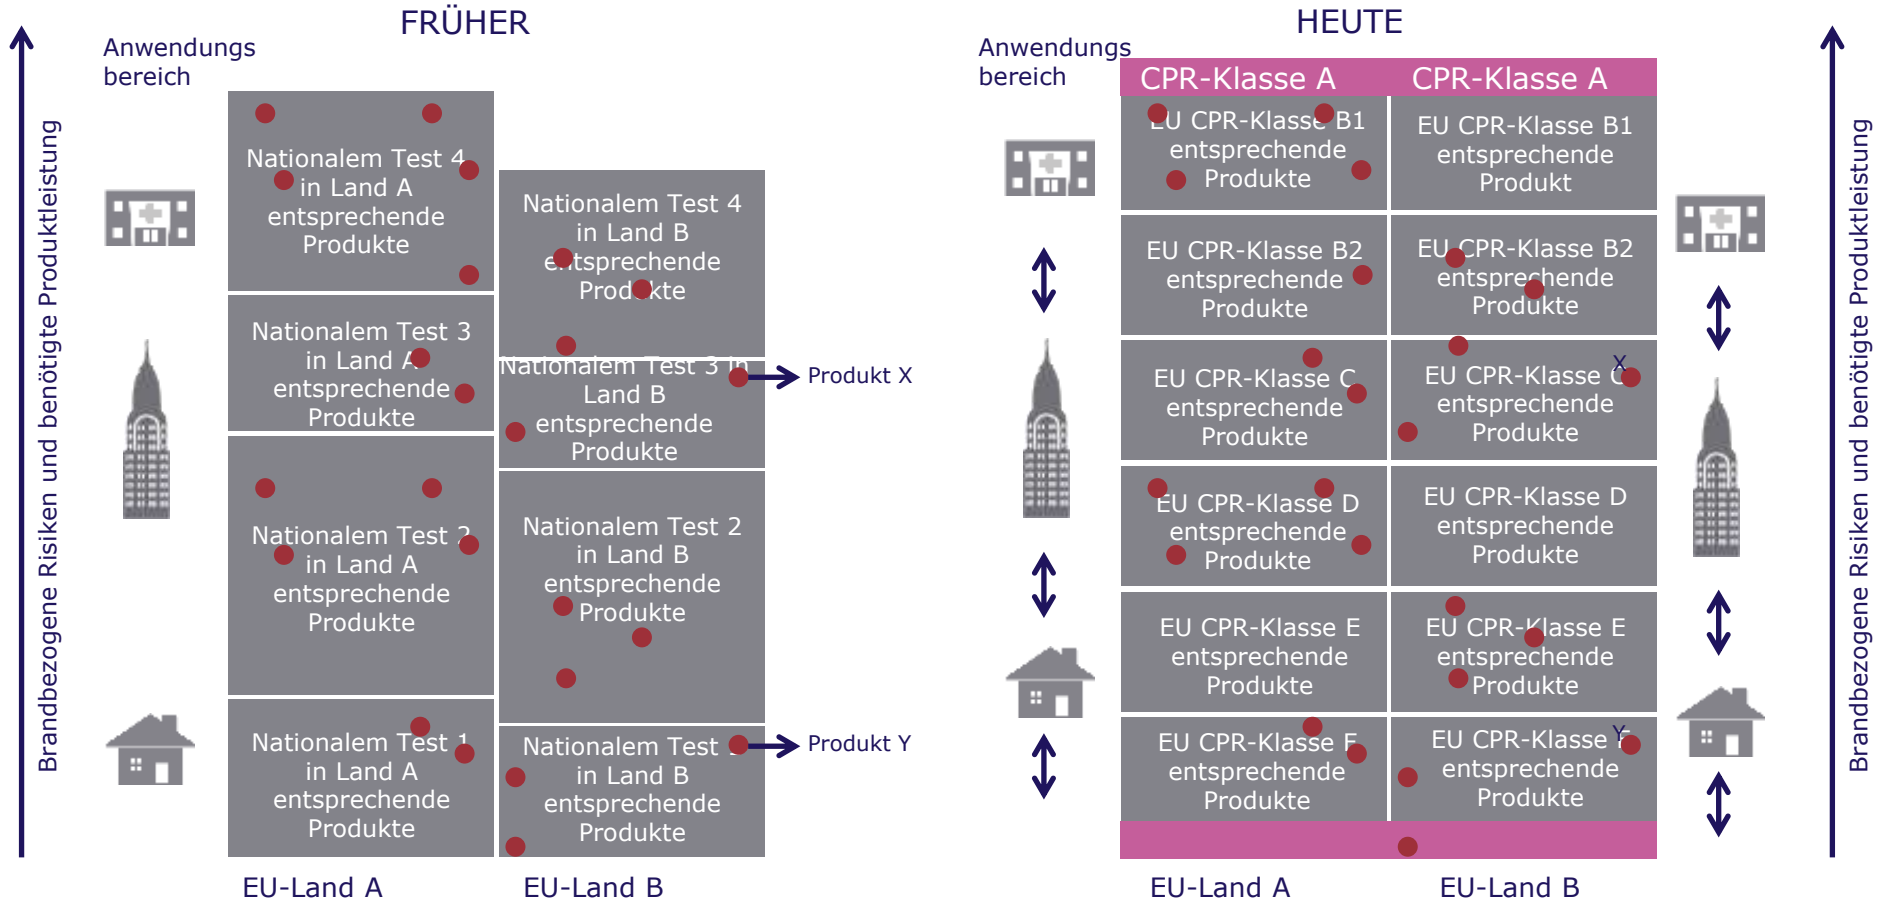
FRÜHER

Brandbezogene Risiken und benötigte Produktleistung

Anwendungs bereich

Nationalem Test 4 in Land A entsprechende Produkte

Nationalem Test 3 in Land A entsprechende Produkte

Nationalem Test 2 in Land A entsprechende Produkte

Nationalem Test 1 in Land A entsprechende Produkte

Nationalem Test 4 in Land B entsprechende Produkte

Nationalem Test 3 in Land B entsprechende Produkte

Produkt X

Nationalem Test 2 in Land B entsprechende Produkte

Nationalem Test 1 in Land B entsprechende Produkte

Produkt Y

EU-Land A

EU-Land B

HEUTE

Anwendungs bereich

CPR-Klasse A

CPR-Klasse A

EU CPR-Klasse B1 entsprechende Produkte

EU CPR-Klasse B1 entsprechende Produkt

EU CPR-Klasse B2 entsprechende Produkte

EU CPR-Klasse B2 entsprechende Produkte

EU CPR-Klasse C entsprechende Produkte

X

EU CPR-Klasse C entsprechende Produkte

EU CPR-Klasse D entsprechende Produkte

EU CPR-Klasse D entsprechende Produkte

EU CPR-Klasse E entsprechende Produkte

EU CPR-Klasse E entsprechende Produkte

EU CPR-Klasse F entsprechende Produkte

Y

EU CPR-Klasse F entsprechende Produkte

EU-Land A

EU-Land B

Brandbezogene Risiken und benötigte Produktleistung